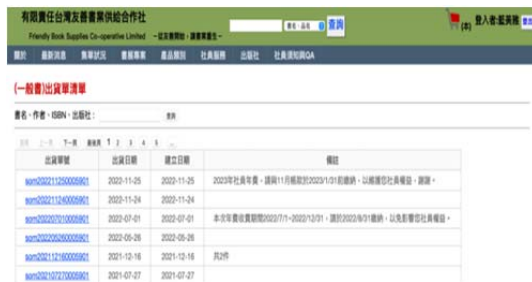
有限責任台灣友善書業供給合作社
Friendly Book Supplies Co-operative Limited
查詢
(本) 登入者:藍英雄

關於 最新消息 營業狀況 書籍專案 產品類別 社員服務 出版社 社員須知與QA

(一般書)出貨單清單

書名、作者、ISBN、出版社:
查詢

1 2 3 4 5

| 出貨單號 | 出貨日期 | 建立日期 | 備註 |
|---|---|---|---|
| som202211250005901 | 2022-11-25 | 2022-11-25 | 2023年社員年費,請與11月帳款於2023/1/31前繳納,以維護您社員權益,謝謝。 |
| som202211240005901 | 2022-11-24 | 2022-11-24 | |
| som202207010005901 | 2022-07-01 | 2022-07-01 | 本次年費收費期間2022/7/1~2022/12/31,請於2022/8/31前繳納,以免影響您社員權益。 |
| som202205260005901 | 2022-05-26 | 2022-05-26 | |
| som202112160005901 | 2021-12-16 | 2021-12-16 | 共2件 |
| som202107270005901 | 2021-07-27 | 2021-07-27 | |